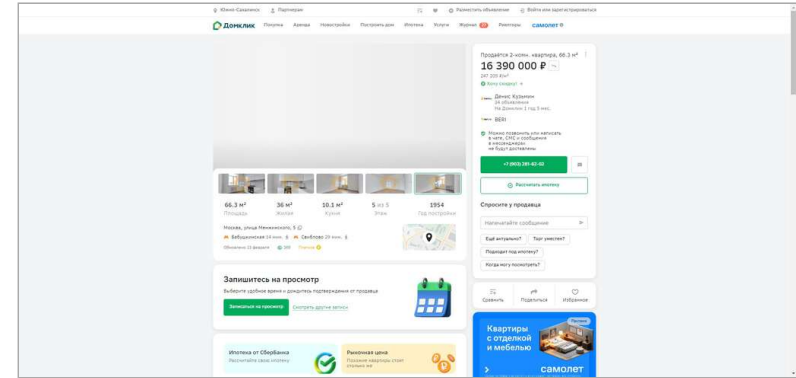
Южно-Сахалинск Партнерам Разместить объявление Войти или зарегистрироваться

Домклик Покупка Аренда Новостройки Построить дом Ипотека Услуги Журнал Риелторы самолет

Продаётся 2-комн. квартира, 66.3 м²

16 390 000 ₽

247 200 ₽/м²

Есть скидка? 4

Денис Кузьмин
26 объявлений
На Домклик 1 год 5 мес.

BBR

Можно позвонить или написать в чате. СМС и сообщения в мессенджерах не будут доставлены

+7 (903) 285-82-32

Рассчитать ипотеку

Спросите у продавца

Напечатайте сообщение

Ещё актуально? Торг уместен?

Подходит под ипотеку?

Когда могу посмотреть?

Сравнить Поделиться Избранное

Партнер

Квартиры с отделкой и мебелью

самолет

66.3 м² Площадь | 36 м² Жилая | 10.1 м² Кухня | 5 из 5 Этаж | 1954 Год постройки

Москва, улица Менжинского, 5

Бабушкинская 14 мин. Свиблово 26 мин.

Обновлено 12 февраля 585 Платное

Запишитесь на просмотр

Выберите удобное время и дождитесь подтверждения от продавца

Записаться на просмотр Смотреть другие записи

Ипотека от Сбербанка
Рассчитайте свою ипотеку

Рыночная цена
Похожие квартиры стоят столько же